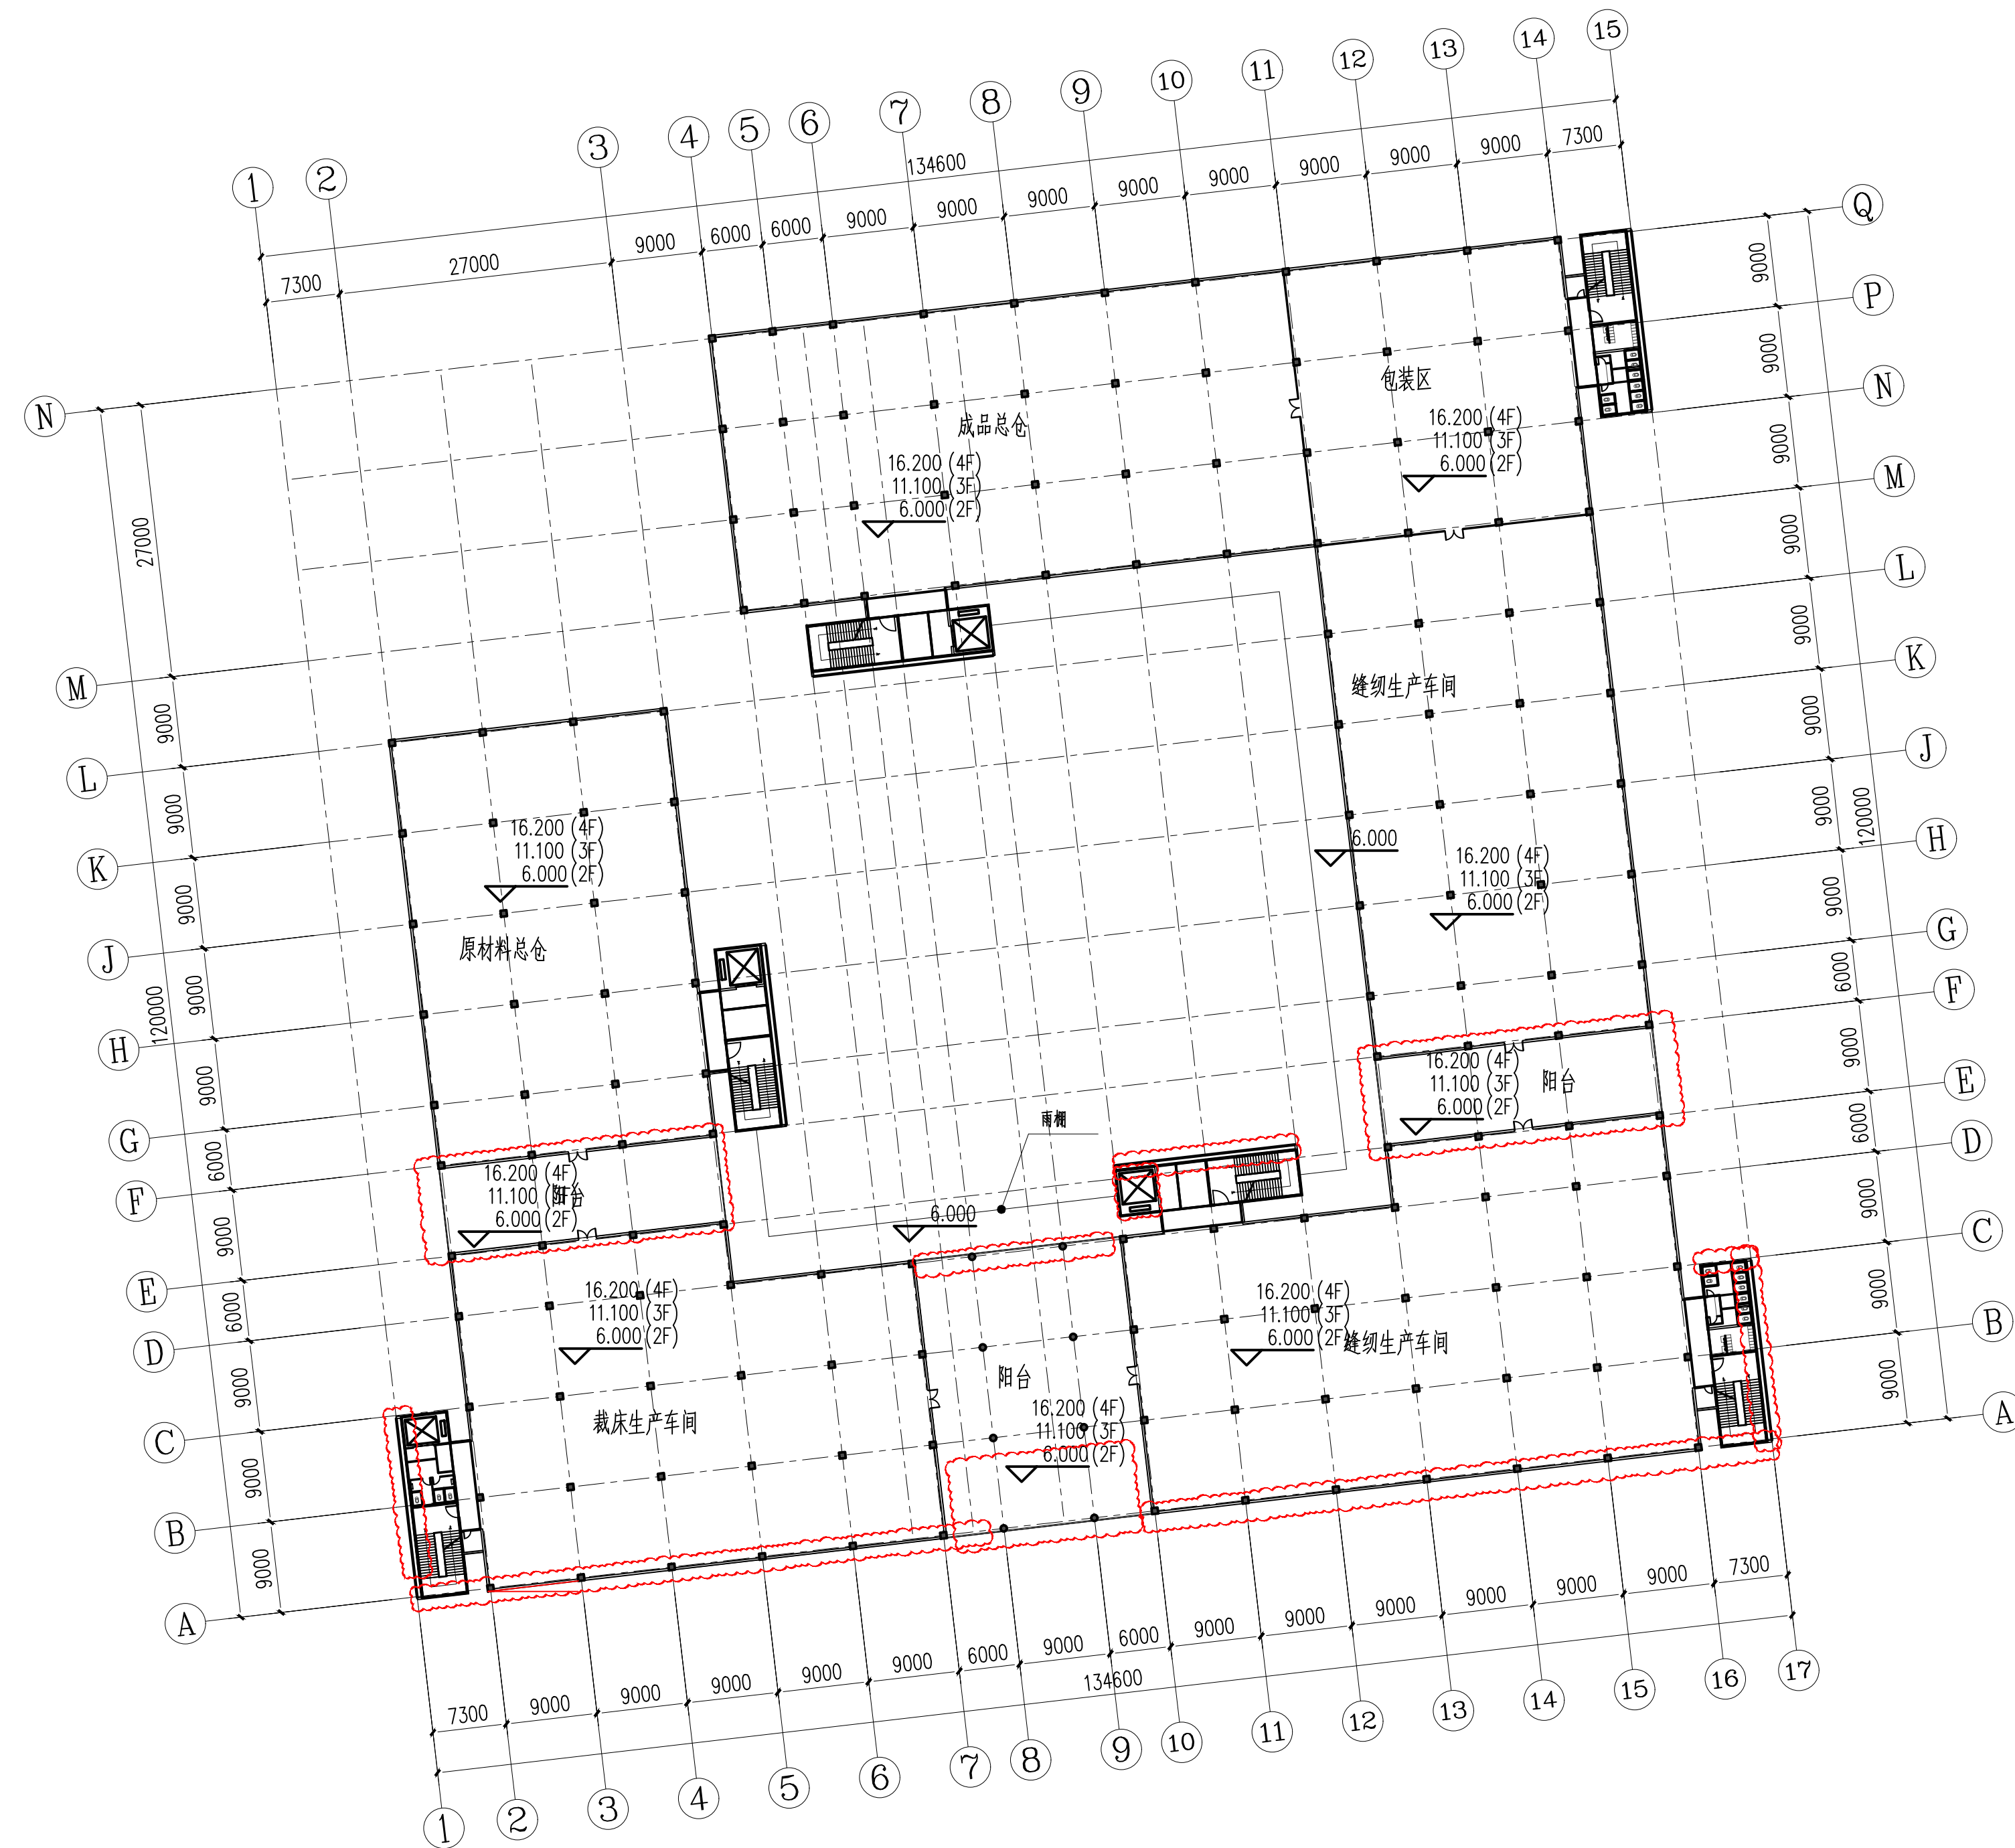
15
14
13
12
11
10
9
8
7
6
5
4
3
2
1

134600
7300 27000 9000 6000 6000 9000 9000 9000 9000 9000 9000 9000 9000 7300

Q
P
N
M
L
K
J
H
G
F
E
D
C
B
A

9000 9000 9000 9000 9000 9000 9000 9000 6000 9000 6000 9000 9000 9000
120000

N
M
L
K
J
H
G
F
E
D
C
B
A

27000
9000 9000 9000 9000 9000 6000 9000 6000 9000 9000 9000
120000

成品总仓
16.200 (4F)
11.100 (3F)
6.000 (2F)

包装区
16.200 (4F)
11.100 (3F)
6.000 (2F)

缝纫生产车间
6.000
16.200 (4F)
11.100 (3F)
6.000 (2F)

原材料总仓
16.200 (4F)
11.100 (3F)
6.000 (2F)

16.200 (4F)
11.100 (3F)
6.000 (2F)
阳台

16.200 (4F)
11.100 (3F) 阳台
6.000 (2F)

雨棚
6.000

16.200 (4F)
11.100 (3F)
6.000 (2F)
裁床生产车间

阳台
16.200 (4F)
11.100 (3F)
6.000 (2F)

16.200 (4F)
11.100 (3F)
6.000 (2F) 缝纫生产车间

7300 9000 9000 9000 9000 9000 6000 9000 6000 9000 9000 9000 9000 9000 9000 7300
134600

1 2 3 4 5 6 7 8 9 10 11 12 13 14 15 16 17